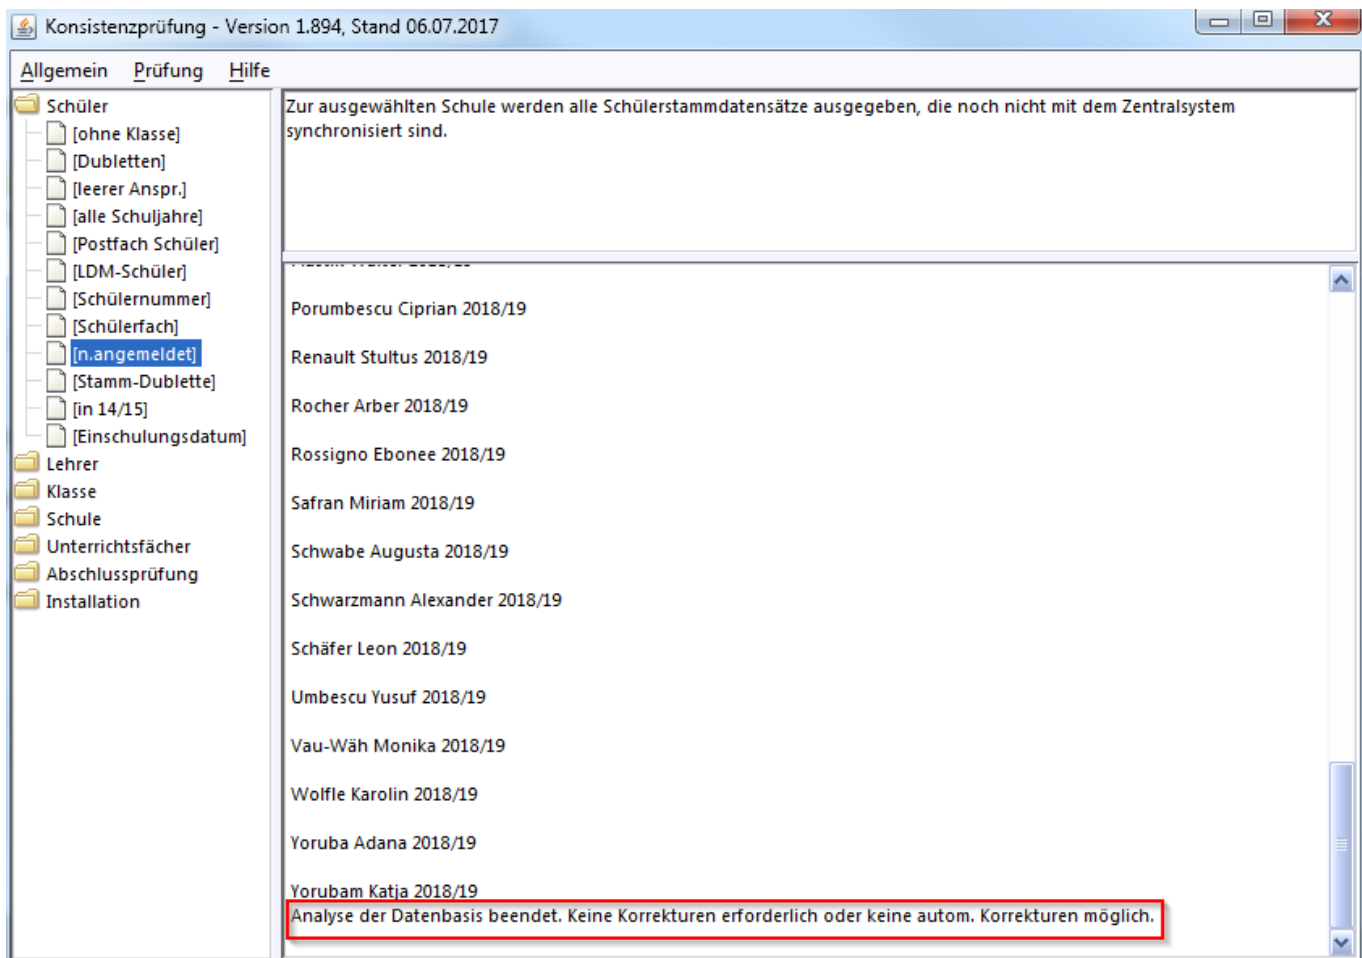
Konsistenzprüfung - Version 1.894, Stand 06.07.2017

Allgemein Prüfung Hilfe

Schüler
[ohne Klasse]
[Dubletten]
[leerer Anspr.]
[alle Schuljahre]
[Postfach Schüler]
[LDM-Schüler]
[Schülernummer]
[Schülerfach]
[n.angemeldet]
[Stamm-Dublette]
[in 14/15]
[Einschulungsdatum]
Lehrer
Klasse
Schule
Unterrichtsfächer
Abschlussprüfung
Installation

Zur ausgewählten Schule werden alle Schülerstammdatensätze ausgegeben, die noch nicht mit dem Zentralsystem synchronisiert sind.

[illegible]

Porumbescu Ciprian 2018/19

Renault Stultus 2018/19

Rocher Arber 2018/19

Rossigno Ebonee 2018/19

Safran Miriam 2018/19

Schwabe Augusta 2018/19

Schwarzmann Alexander 2018/19

Schäfer Leon 2018/19

Umbescu Yusuf 2018/19

Vau-Wäh Monika 2018/19

Wolfle Karolin 2018/19

Yoruba Adana 2018/19

Yorubam Katja 2018/19
Analyse der Datenbasis beendet. Keine Korrekturen erforderlich oder keine autom. Korrekturen möglich.